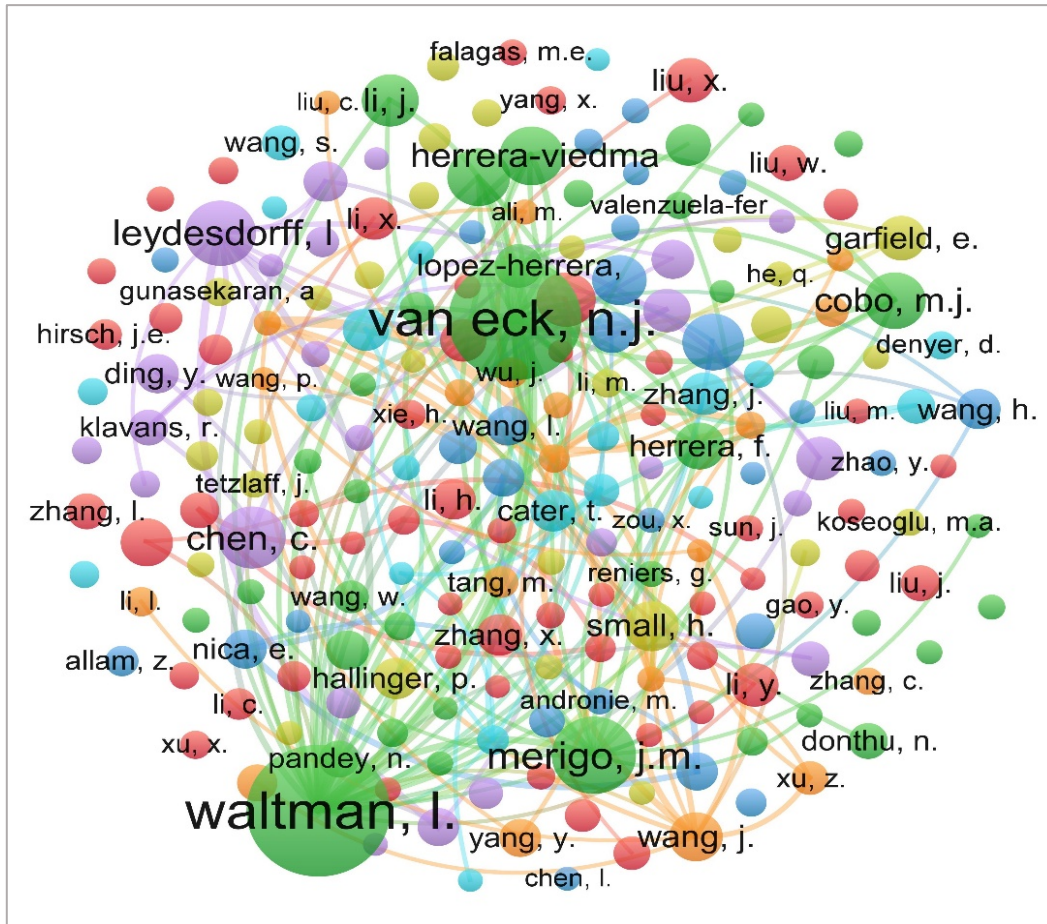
falagas, m.e.
liu, c.
li, j.
yang, x.
liu, x.
wang, s.
herrera-viedma
liu, w.
ali, m.
valenzuela-fer
leydesdorff, l
li, x.
garfield, e.
lopez-herrera,
he, q.
gunasekaran, a
cobo, m.j.
van eck, n.j.
hirsch, j.e.
denyer, d.
ding, y.
wang, p.
wu, j.
li, m.
zhang, j.
liu, m.
wang, h.
xie, h.
klavans, r.
wang, l.
herrera, f.
zhao, y.
tetzlaff, j.
li, h.
cater, t.
zhang, l.
zou, x.
sun, j.
koseoglu, m.a.
chen, c.
tang, m.
reniers, g.
liu, j.
li, l.
wang, w.
gao, y.
small, h.
nica, e.
zhang, x.
allam, z.
hallinger, p.
li, y.
zhang, c.
andronie, m.
li, c.
xu, x.
donthu, n.
pandey, n.
merigo, j.m.
xu, z.
waltman, l.
yang, y.
wang, j.
chen, l.